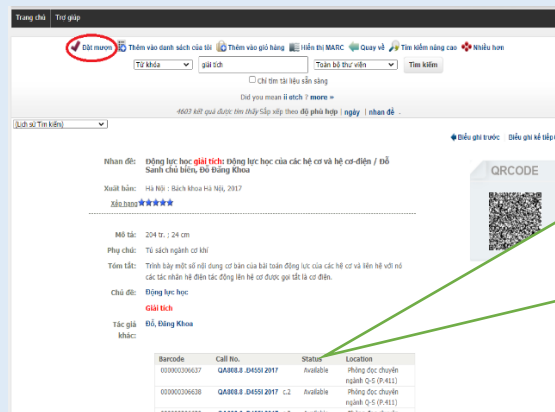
Trang chủ Trợ giúp

Đặt mượn | Thêm vào danh sách của tôi | Thêm vào giỏ hàng | Hiển thị MARC | Quay về | Tìm kiếm nâng cao | Nhiều hơn

Từ khóa | giải tích | Toàn bộ thư viện | Tìm kiếm

Chỉ tìm tài liệu sẵn sàng

Did you mean ii otch ? more »

4603 kết quả được tìm thấy Sắp xếp theo độ phù hợp | ngày | nhan đề

(Lịch sử Tìm kiếm)

Biểu ghi trước | Biểu ghi kế tiếp

QRCODE

Nhan đề: Động lực học giải tích: Động lực học của các hệ cơ và hệ cơ-điện / Đỗ Sanh chủ biên, Đỗ Đăng Khoa

Xuất bản: Hà Nội : Bách khoa Hà Nội, 2017

Xếp hạng

Mô tả: 204 tr. ; 24 cm

Phụ chú: Tủ sách ngành cơ khí

Tóm tắt: Trình bày một số nội dung cơ bản của bài toán động lực của các hệ cơ và liên hệ với nó các tác nhân hệ điện tác động lên hệ cơ được gọi tắt là cơ điện.

Chủ đề: Động lực học

Giải tích

Tác giả khác: Đỗ, Đăng Khoa

| Barcode | Call No. | Status | Location |
|---|---|---|---|
| 000000306637 | QA808.8 .D455I 2017 | Available | Phòng đọc chuyên ngành Q-5 (P.411) |
| 000000306638 | QA808.8 .D455I 2017 c.2 | Available | Phòng đọc chuyên ngành Q-5 (P.411) |
| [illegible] | QA808.8 .D455I 2017 | Available | Phòng đọc chuyên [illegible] |